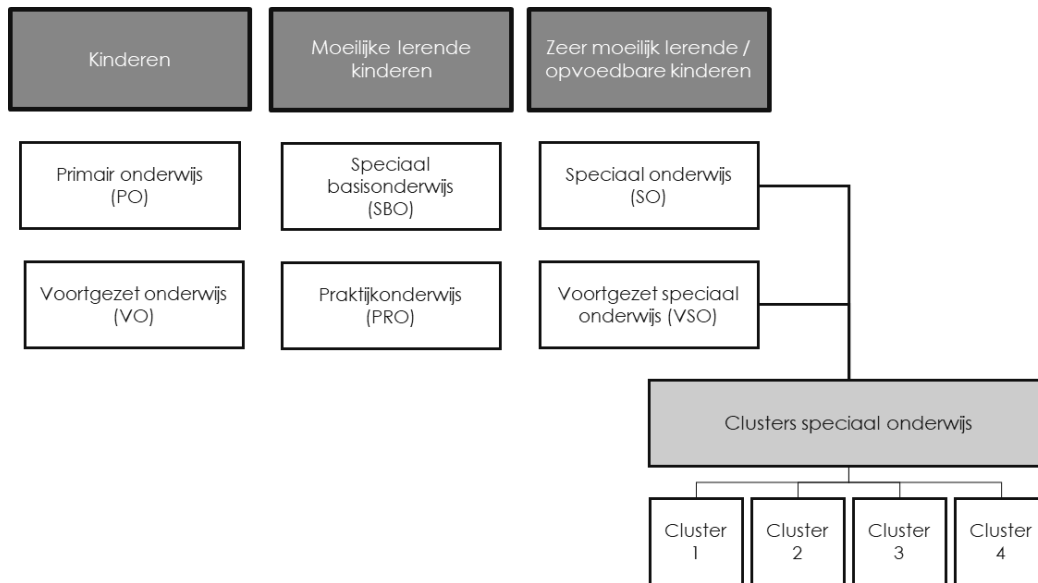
Kinderen

Moeilijke lerende kinderen

Zeer moeilijk lerende / opvoedbare kinderen

Primair onderwijs (PO)

Speciaal basisonderwijs (SBO)

Speciaal onderwijs (SO)

Voortgezet onderwijs (VO)

Praktijkonderwijs (PRO)

Voortgezet speciaal onderwijs (VSO)

Clusters speciaal onderwijs

Cluster 1

Cluster 2

Cluster 3

Cluster 4